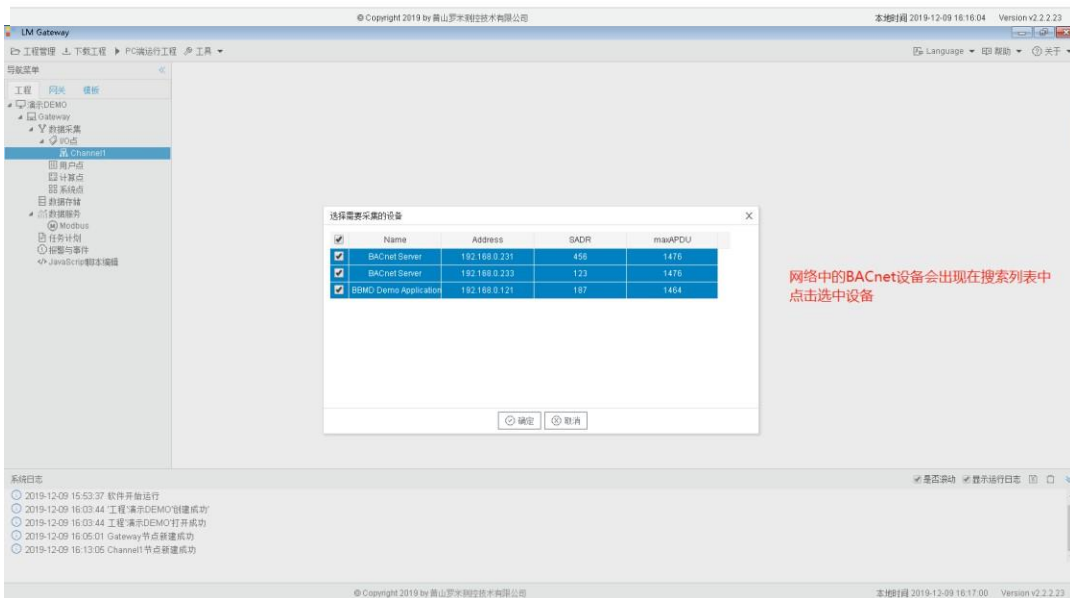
© Copyright 2019 by 黄山罗米测控技术有限公司

本地时间 2019-12-09 16:16:04 Version v2.2.2.23

LM Gateway

工程管理 下载工程 PC端运行工程 工具

Language 帮助 关于

导航菜单

工程 网关 模板

演示DEMO
Gateway
数据采集
I/O点
Channel1
用户点
计算点
系统点
数据存储
数据服务
Modbus
任务计划
报警与事件
JavaScript脚本编辑

选择需要采集的设备

| | Name | Address | SADR | maxAPDU |
|---|---|---|---|---|
| ☑ | BACnet Server | 192.168.0.231 | 456 | 1476 |
| ☑ | BACnet Server | 192.168.0.233 | 123 | 1476 |
| ☑ | BBMD Demo Application | 192.168.0.121 | 187 | 1464 |

确定 取消

网络中的BACnet设备会出现在搜索列表中点击选中设备

系统日志

是否滚动 显示运行日志

2019-12-09 15:53:37 软件开始运行
2019-12-09 16:03:44 '工程'演示DEMO'创建成功'
2019-12-09 16:03:44 工程'演示DEMO'打开成功
2019-12-09 16:05:01 Gateway节点新建成功
2019-12-09 16:13:05 Channel1节点新建成功

© Copyright 2019 by 黄山罗米测控技术有限公司

本地时间 2019-12-09 16:17:00 Version v2.2.2.23